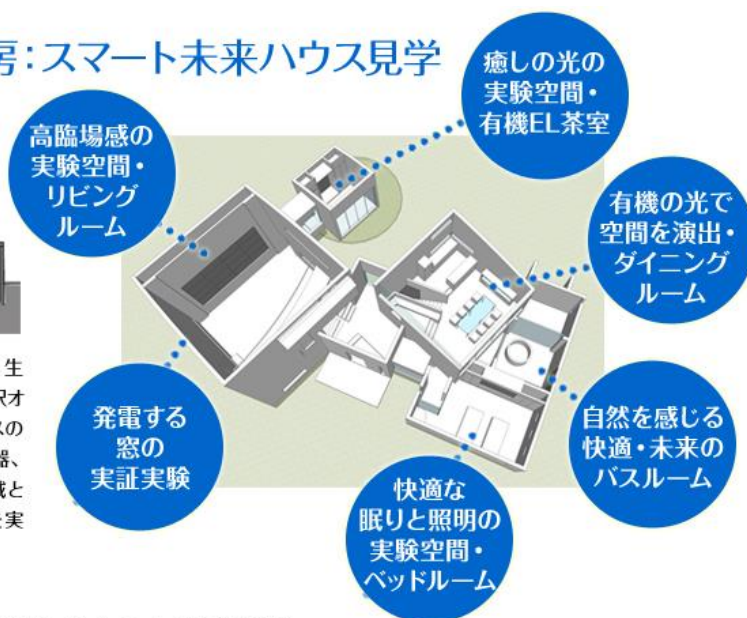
号：スマート未来ハウス見学

高臨場感の実験空間・リビングルーム

癒しの光の実験空間・有機EL茶室

有機の光で空間を演出・ダイニングルーム

発電する窓の実証実験

自然を感じる快適・未来のバスルーム

快適な眠りと照明の実験空間・ベッドルーム

生
沢オ
スの
器、
職と
実